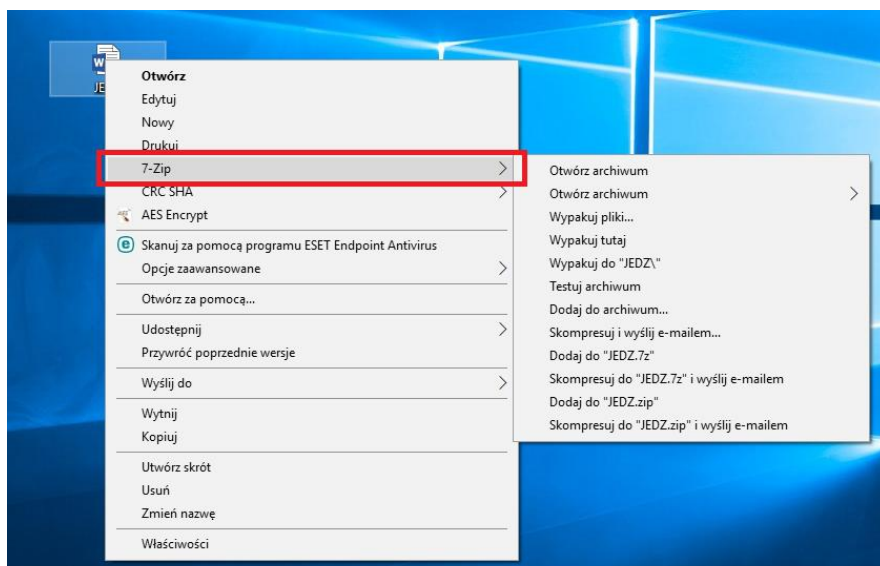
JE

Otwórz
Edytuj
Nowy
Drukuj
7-Zip
CRC SHA
AES Encrypt
Skanuj za pomocą programu ESET Endpoint Antivirus
Opcje zaawansowane
Otwórz za pomocą...
Udostępnij
Przywróć poprzednie wersje
Wyślij do
Wytnij
Kopiuj
Utwórz skrót
Usuń
Zmień nazwę
Właściwości

Otwórz archiwum
Otwórz archiwum
Wypakuj pliki...
Wypakuj tutaj
Wypakuj do "JEDZ\"
Testuj archiwum
Dodaj do archiwum...
Skompresuj i wyślij e-mailem...
Dodaj do "JEDZ.7z"
Skompresuj do "JEDZ.7z" i wyślij e-mailem
Dodaj do "JEDZ.zip"
Skompresuj do "JEDZ.zip" i wyślij e-mailem